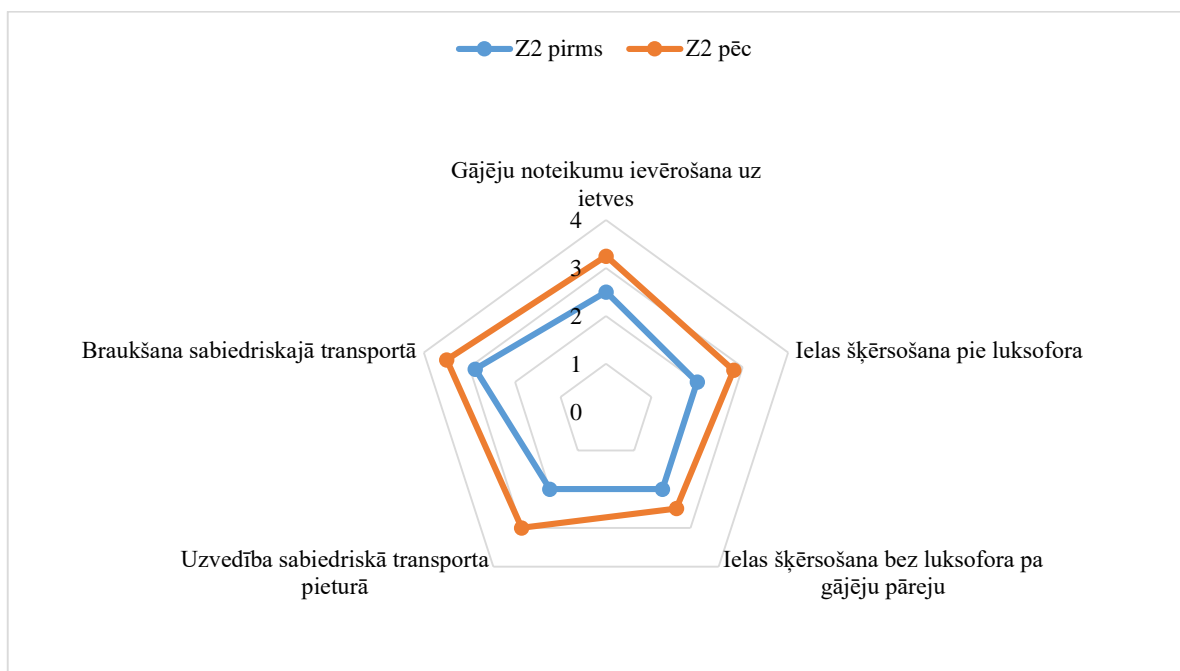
Z2 pirms Z2 pēc

Gājēju noteikumu ievērošana uz ietves

4
3
2
1
0

Ielas šķērsošana pie luksofora

Ielas šķērsošana bez luksofora pa gājēju pāreju

Uzvedība sabiedriskā transporta pieturā

Braukšana sabiedriskajā transportā